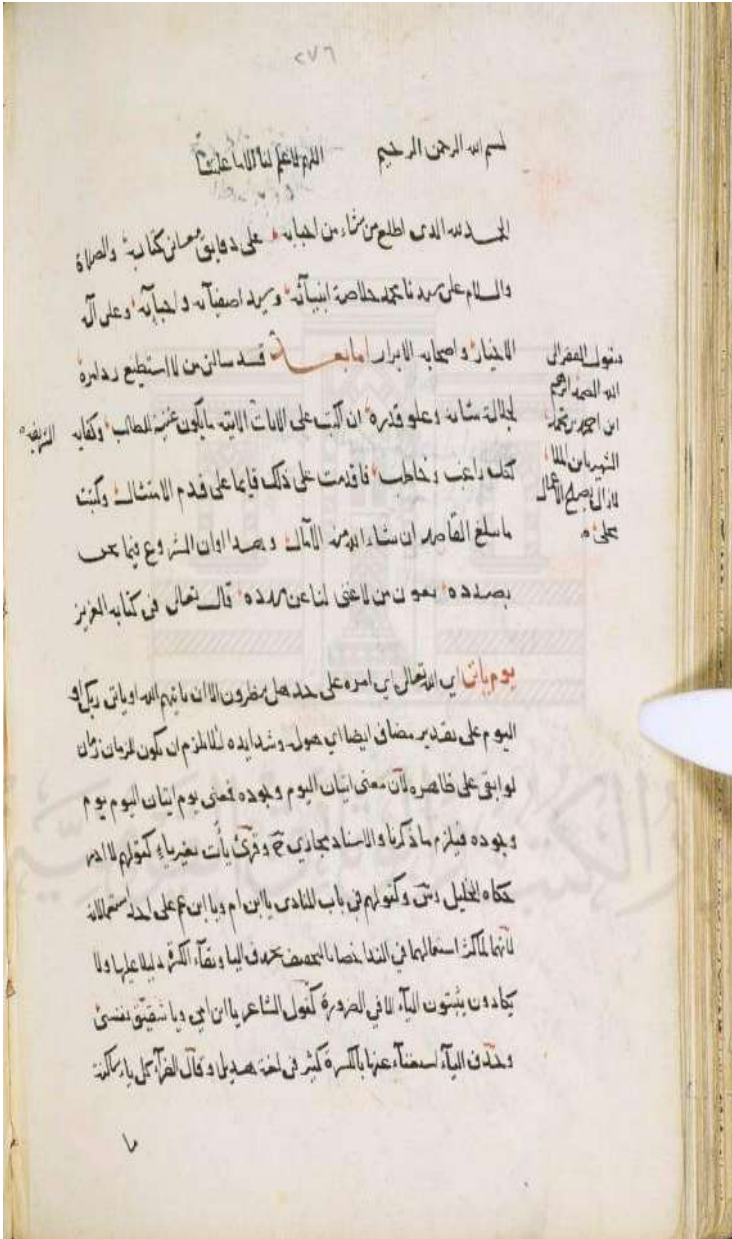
٢٧٦

بسم الله الرحمن الرحيم    اللهم لا علم لنا الا ما علمتنا

الحمد لله الذي اطلع من شاء من احبابه على دقايق معاني كتابه والصلاة والسلام على سيدنا محمد خلاصة انبيائه وسيد اصفيائه واحبائه وعلى آله الاخيار واصحابه الابرار اما بعد فقد سالني من لا استطيع رد امره لجلالة شانه وعلو قدره ان اكتب على الآيات الاتية ما يكون غنية للطالب وكفاية لكل راغب ومخاطب فاقدمت على ذلك قايما على قدم الامتثال وكتبت ما سلح القاصد ان شاء الله من الآمال وقصدا وان الشروع فيما هو بصدده بعون من لا غنى لنا عن مدده قال تعالى في كتابه العزيز

يوم يات اي الله تعالى اي امره على حد هل ينظرون الا ان ياتيهم الله او يات ربك او اليوم على تقدير مضاف ايضا اي هوله وشدايده لئلا يلزم ان يكون للزمان زمان لو ابقي على ظاهره لان معنى اتيان اليوم وجوده فمعنى يوم اتيان اليوم يوم وجوده فيلزم ما ذكرنا والاسناد مجازي ثم قرئ يات بغير ياء كقولهم لا ادر حكاه الخليل وكقولهم في باب المنادى يا ابن ام ويا ابن عم على احد استعمالات لانها لكثرة استعمالها في النداء خصا بالحذف حذف الياء وبقاء الكسرة دليلا عليها ولا يكادون يثبتون الياء الا في الضرورة كقول الشاعر يا ابن امي ويا شقيق نفسي وحذف الياء استغناء عنها بالكسرة كثير في لغة هذيل وقال الفراء كل يا ساكنة

يقول الفقير الى الصمد احمد ابن احمد بن محمد الشهير بابن الملا لا زال يصلح الله الحال على ...

المرتضى

٨